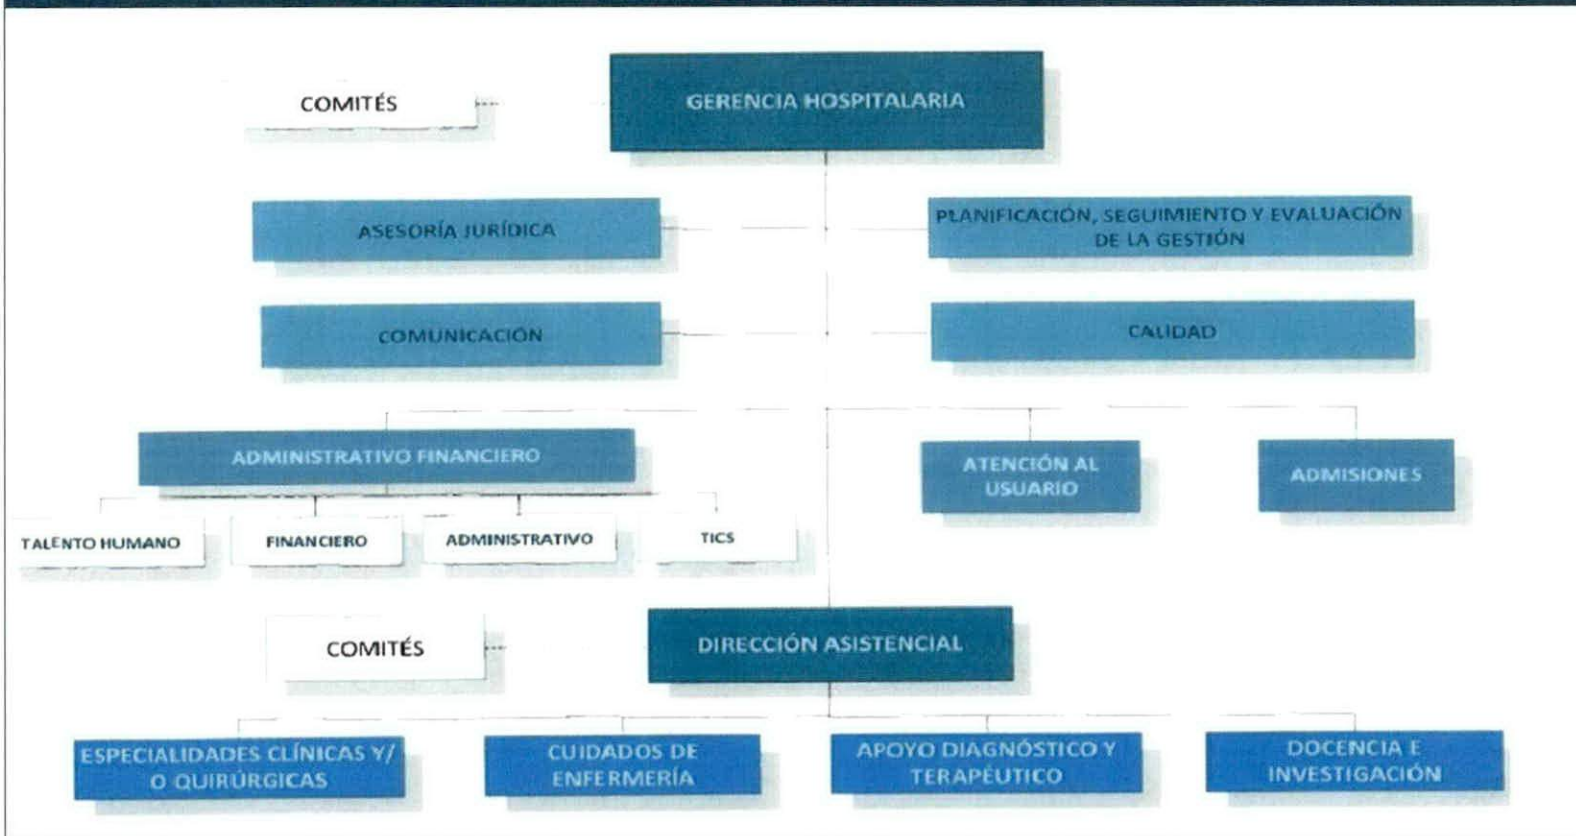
COMITÉS

GERENCIA HOSPITALARIA

ASESORÍA JURÍDICA

PLANIFICACIÓN, SEGUIMIENTO Y EVALUACIÓN DE LA GESTIÓN

COMUNICACIÓN

CALIDAD

ADMINISTRATIVO FINANCIERO

ATENCIÓN AL USUARIO

ADMISIONES

TALENTO HUMANO

FINANCIERO

ADMINISTRATIVO

TICS

COMITÉS

DIRECCIÓN ASISTENCIAL

ESPECIALIDADES CLÍNICAS Y/ O QUIRÚRGICAS

CUIDADOS DE ENFERMERÍA

APOYO DIAGNÓSTICO Y TERAPÉUTICO

DOCENCIA E INVESTIGACIÓN